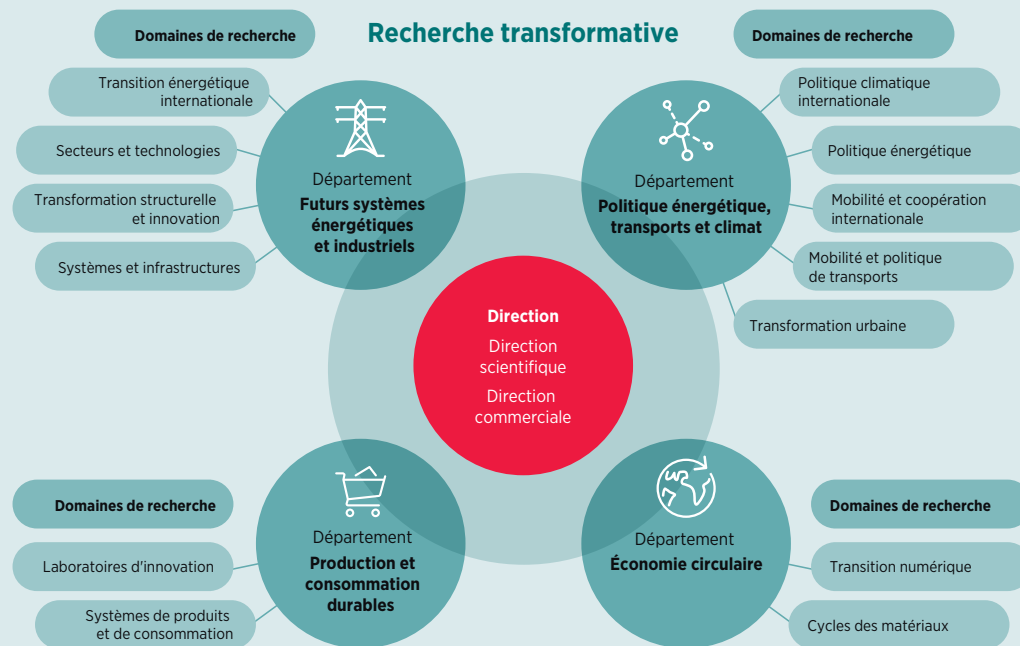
Recherche transformative

Domaines de recherche

Transition énergétique internationale

Secteurs et technologies

Transformation structurelle et innovation

Systèmes et infrastructures

Département
Futurs systèmes énergétiques et industriels

Domaines de recherche

Politique climatique internationale

Politique énergétique

Mobilité et coopération internationale

Mobilité et politique de transports

Transformation urbaine

Département
Politique énergétique, transports et climat

Direction
Direction scientifique
Direction commerciale

Domaines de recherche

Laboratoires d'innovation

Systèmes de produits et de consommation

Département
Production et consommation durables

Département
Économie circulaire

Domaines de recherche

Transition numérique

Cycles des matériaux